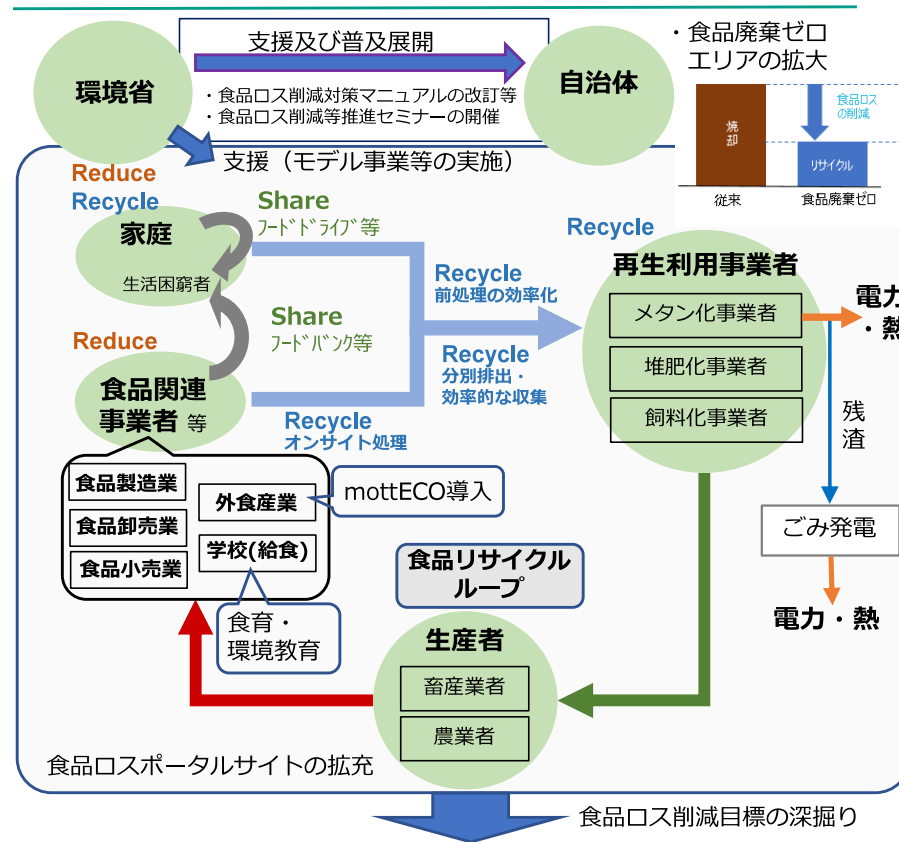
環境省

支援及び普及展開

自治体

・食品ロス削減対策マニュアルの改訂等
・食品ロス削減等推進セミナーの開催

・食品廃棄ゼロエリアの拡大

焼却

食品ロスの削減

リサイクル

従来

食品廃棄ゼロ

支援（モデル事業等の実施）

Reduce
Recycle

家庭

生活困窮者

Share
フードドライブ等

Reduce

Share
フードバンク等

食品関連事業者 等

Recycle
前処理の効率化

Recycle
分別排出・効率的な収集

Recycle
オンサイト処理

Recycle

再生利用事業者

メタン化事業者

堆肥化事業者

飼料化事業者

電力・熱

残渣

ごみ発電

電力・熱

食品製造業

食品卸売業

食品小売業

外食産業

学校(給食)

mottECO導入

食育・環境教育

食品リサイクルループ

生産者

畜産業者

農業者

食品ロスポータルサイトの拡充

食品ロス削減目標の深掘り